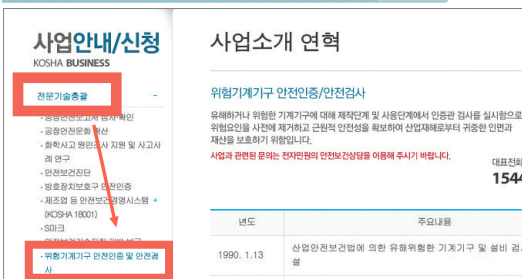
사업안내/신청
KOSHA BUSINESS

전문기술총괄 -

· 공정안전보고서 심사 확인
· 공정안전문화 확산
· 화학사고 원인조사 지원 및 사고사례 연구
· 안전보건진단
· 방호장치보호구 안전인증
· 제조업 등 안전보건경영시스템 (KOSHA 18001) +
· SDI크
· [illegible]
· 위험기계기구 안전인증 및 안전검사

사업소개 연혁

위험기계기구 안전인증/안전검사

유해하거나 위험한 기계기구에 대해 제작단계 및 사용단계에서 인증관 검사를 실시함으로 위험요인을 사전에 제거하고 근원적 안전성을 확보하여 산업재해로부터 귀중한 인명과 재산을 보호하기 위함입니다.

사업과 관련된 문의는 전자민원의 안전보건상담을 이용해 주시기 바랍니다.

대표전화
1544

| 년도 | 주요내용 |
|---|---|
| 1990. 1.13 | 산업안전보건법에 의한 유해위험한 기계기구 및 설비 검 설 |